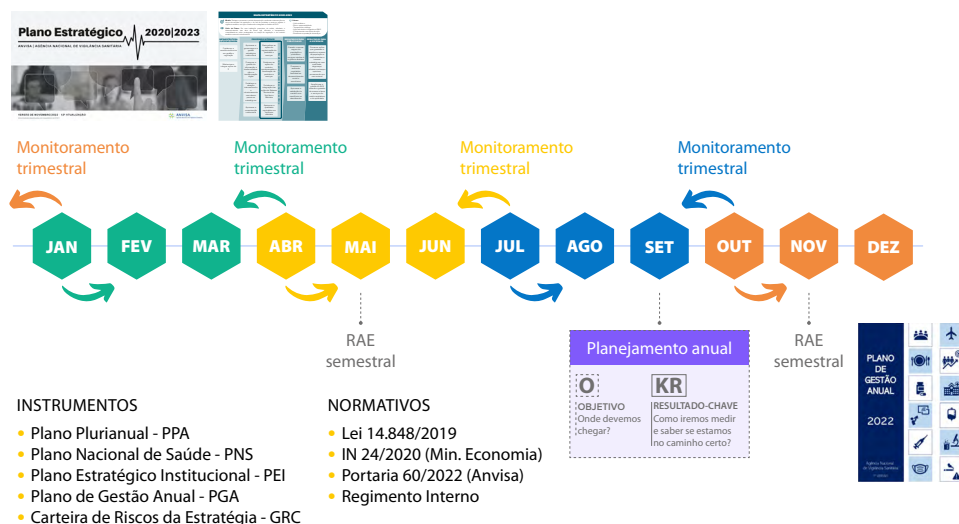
Plano Estratégico 2020|2023

ANVISA | AGÊNCIA NACIONAL DE VIGILÂNCIA SANITÁRIA

Monitoramento trimestral

Monitoramento trimestral

Monitoramento trimestral

Monitoramento trimestral

JAN
FEV
MAR
ABR
MAI
JUN
JUL
AGO
SET
OUT
NOV
DEZ

RAE semestral

Planejamento anual

O
OBJETIVO
Onde devemos chegar?

KR
RESULTADO-CHAVE
Como iremos medir e saber se estamos no caminho certo?

RAE semestral

PLANO DE GESTÃO ANUAL
2022

INSTRUMENTOS
• Plano Plurianual - PPA
• Plano Nacional de Saúde - PNS
• Plano Estratégico Institucional - PEI
• Plano de Gestão Anual - PGA
• Carteira de Riscos da Estratégia - GRC

NORMATIVOS
• Lei 14.848/2019
• IN 24/2020 (Min. Economia)
• Portaria 60/2022 (Anvisa)
• Regimento Interno